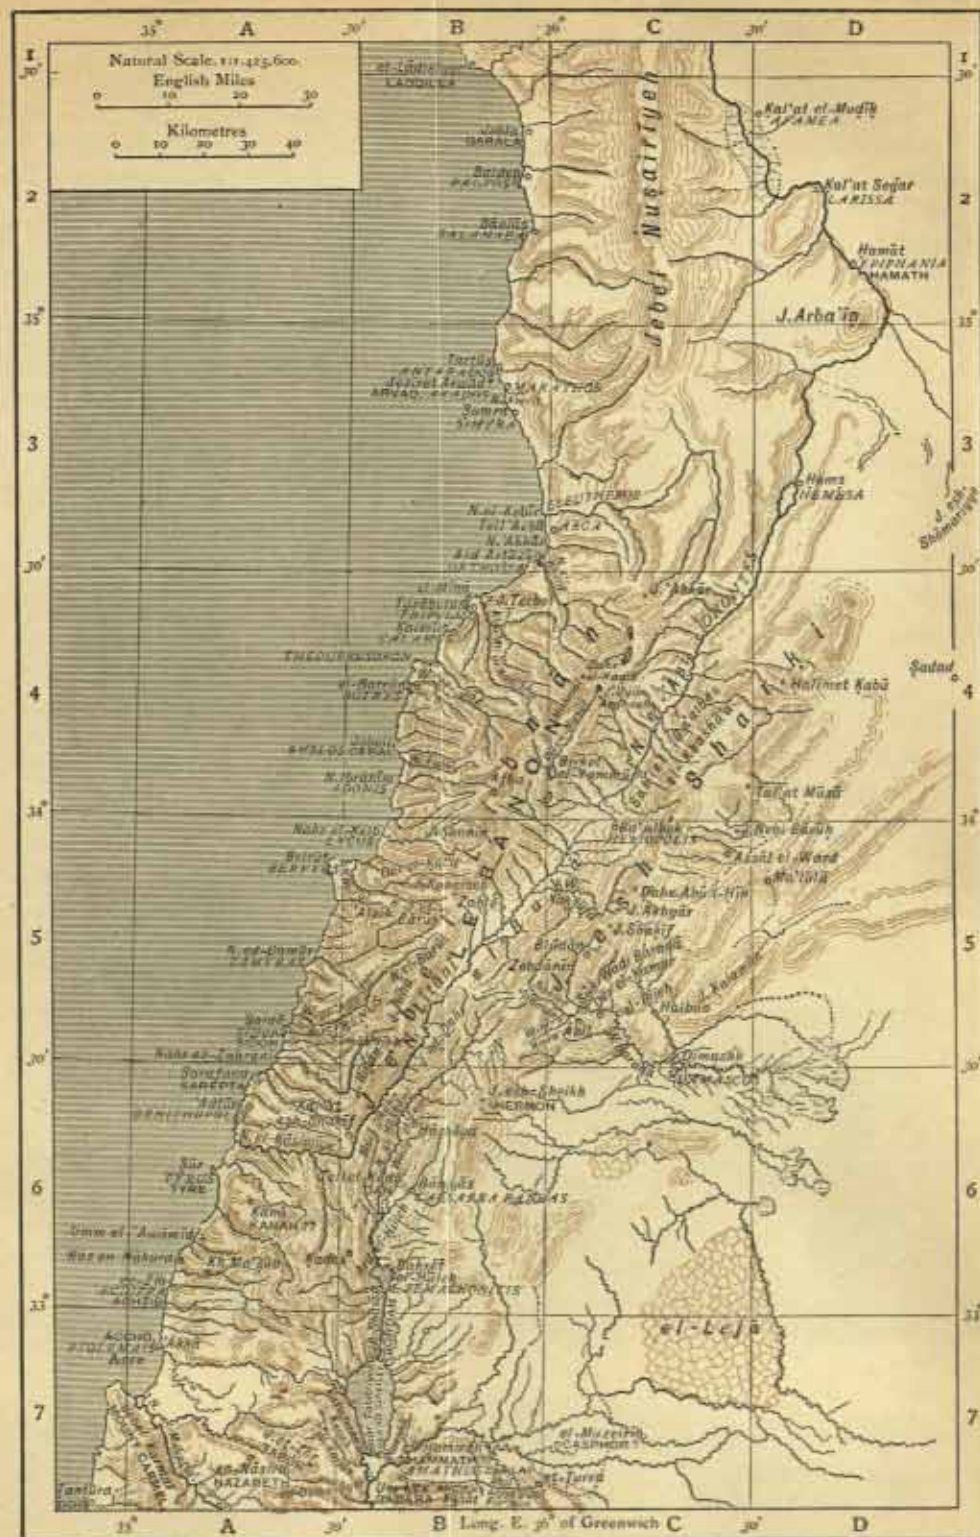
35° A 30' B 36° C 30' D

1 30' 2 35° 3 30' 4 34° 5 30' 6 33° 7

1 30' 2 35° 3 30' 4 34° 5 30' 6 33° 7

Natural Scale, 1:1,425,600.
English Miles
0 10 20 30
Kilometres
0 10 20 30 40

el-Lâdikîyeh
LAODICEA
Jebleh
GABALA
Bâniâs
BALANEA
Jebel Nusairîyeh
Kal'at el-Mudîk
APAMEA
Kal'at Seğar
LARISSA
Hamât
EPIPHANIA
HAMATH
J. Arba'în
Tartûs
ANTARADUS
Jezîret Ruâd
ARVAD, ARADUS
MARATHUS
Sumra
SIMYRA
Hums
HEMESA
J. esh-Shômarîyeh
Nahr el-Kebîr
ELEUTHERUS
Tell 'Arka
ARCA
Tarâbulus
TRIPOLIS
THEUPROSOPON
el-Batrûn
BOTRYS
Jebeil
BYBLOS GEBAL
N. Ibrâhîm
ADONIS
Nahr el-Kelb
LYCUS
Beirût
BERYTUS
Afka
Zahleh
Ba'albek
HELIOPOLIS
Sadad
Halîmet Kabû
Tal'at Mûsâ
J. Nebi Bârûh
'Ain et-Ward
Ma'lûla
J. Akhyar
J. Sunnin
Zebedâni
Abila
Hâlbûn
Dimashk
DAMASCUS
N. ed-Dâmûr
TAMYRAS
Saida
SIDON
Nahr ez-Zahrânî
Sarafand
SAREPTA
Adlûn
ORNITHOPOLIS
Jebel esh-Sheikh
HERMON
Hâsbeiya
Sûr
TYRUS
TYRE
Kânâ
KANAH ??
Bâniâs
CAESAREA PANEAS
Umm el-'Awâmîd
Ras en-Nakûra
ACCHO, 'AKKA
PTOLEMAIS
Acre
el-Lejâ
en-Nâsira
NAZARETH
Tantûra
DOR
el-Mezeirib
ASHTAROTH
Tiberias
Umm Keis
GADARA
el-Hamma
AMATHUS
et-Tireh
Lebanon
Anti-Lebanon

35° A 30' B Long. E. 36° of Greenwich C 30' D